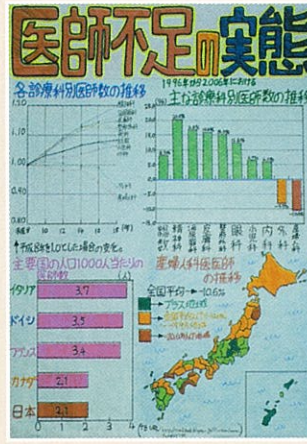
医師不足の実態

各診療科別医師数の推移

1.10
1.05
1.00
0.95

1996年から2006年における
主な診療科別医師数の推移

精神科
麻酔科
皮膚科
眼科
整形外科
泌尿器科
内科
外科
産婦人科

※平成8年を1としてした場合の変化

主要国の人口1000人当たりの医師数
(人)

イタリア 3.7
ドイツ 3.5
フランス 3.4
カナダ 2.1
日本 2.1

0 1 2 3 4

産婦人科医師の推移

全国平均 10.6
プラス地域
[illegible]
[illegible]